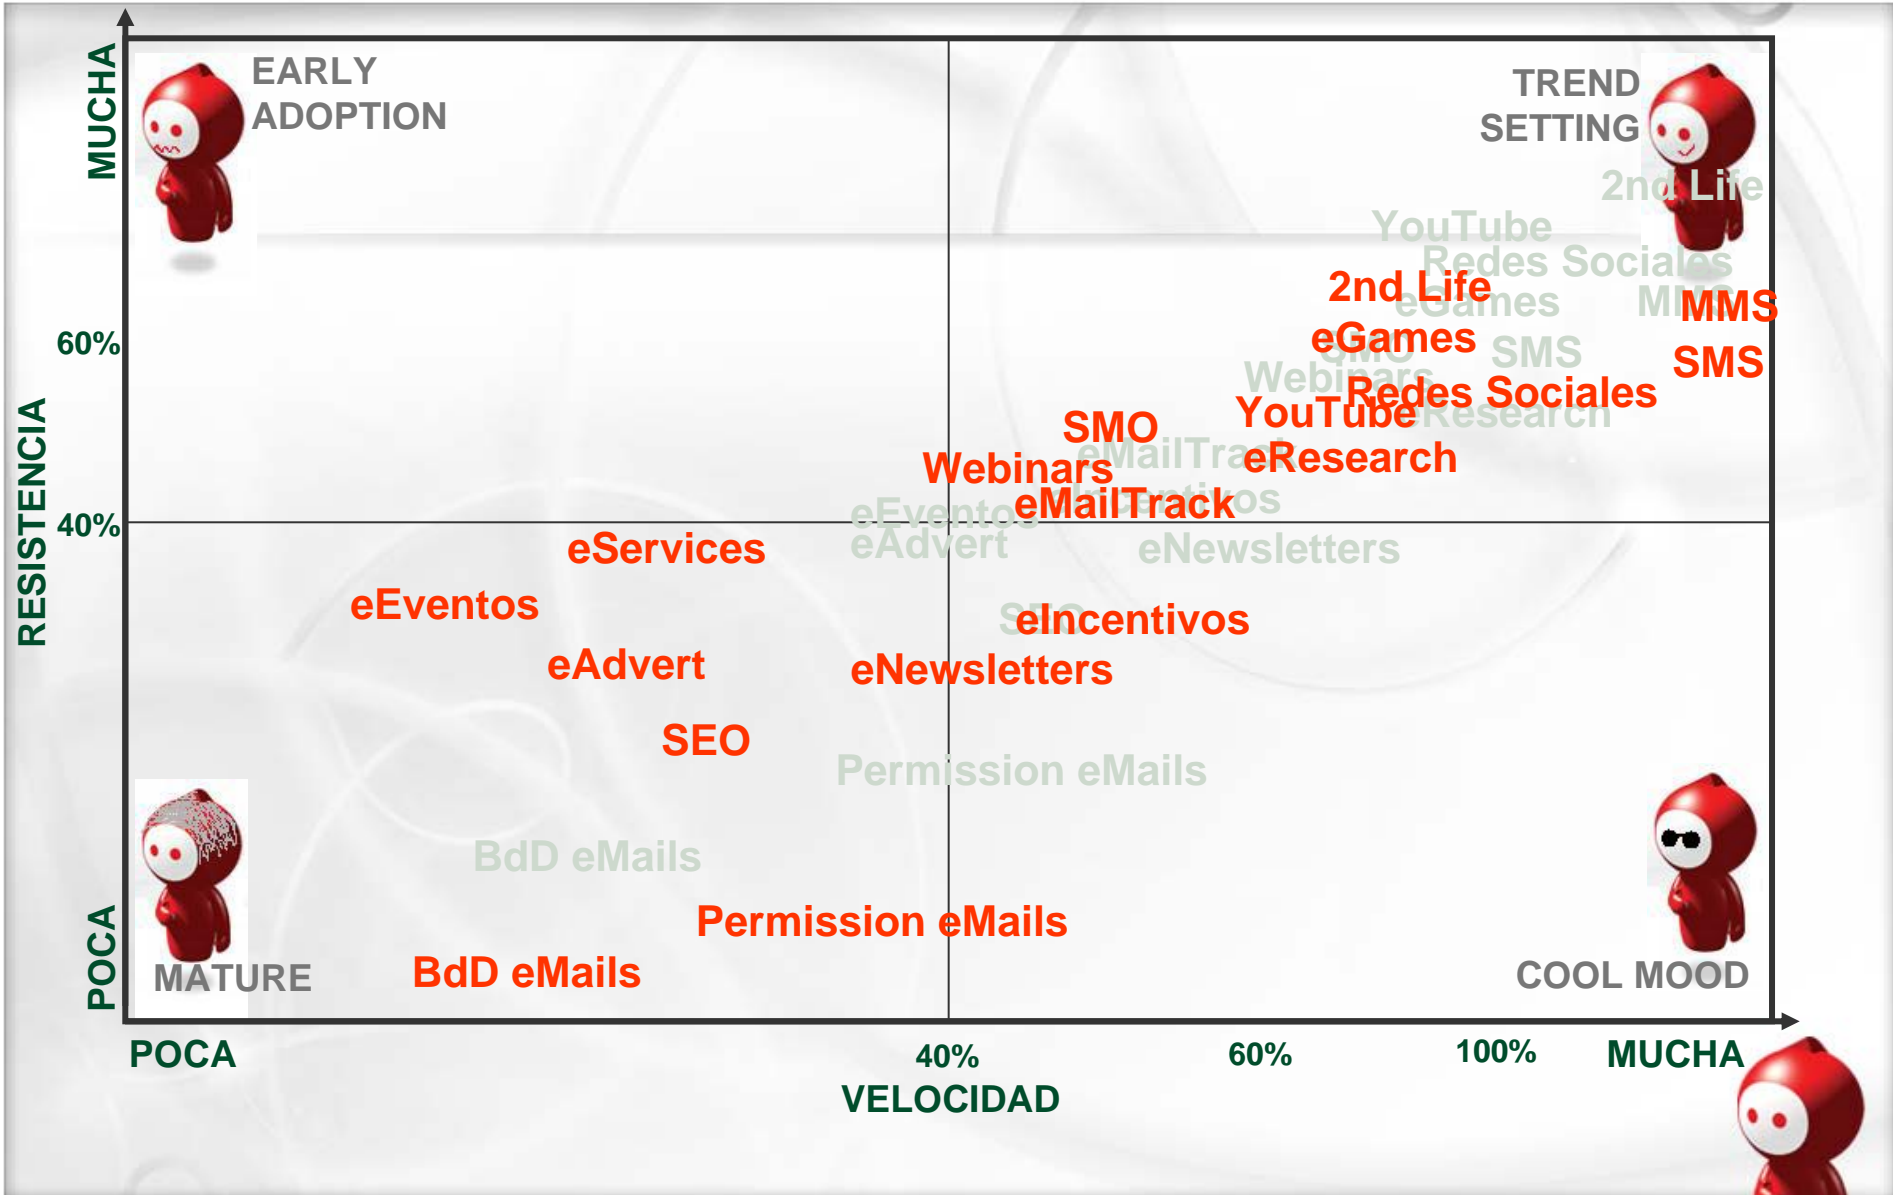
MUCHA
EARLY ADOPTION

TREND SETTING

2nd Life
YouTube
Redes Sociales
2nd Life
eGames
MMS
MMS
60%
eGames
SMO
SMS
SMS
Webinars
Redes Sociales
YouTube
eResearch
SMO
eMailTrack
eResearch
Webinars
RESISTENCIA
eIncentivos
eEventos
eMailTrack
40%
eAdvert
eServices
eNewsletters
eEventos
SEO
eIncentivos
eAdvert
eNewsletters
SEO
Permission eMails
BdD eMails
Permission eMails
POCA
MATURE
BdD eMails
COOL MOOD
POCA
40%
60%
100%
MUCHA
VELOCIDAD